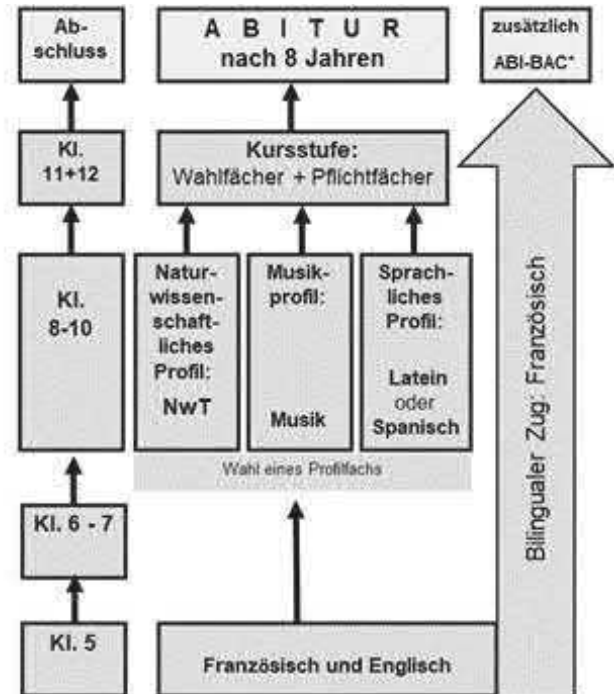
Abschluss

ABITUR nach 8 Jahren

zusätzlich ABI-BAC*

Kl. 11+12

Kursstufe: Wahlfächer + Pflichtfächer

Kl. 8-10

Naturwissenschaftliches Profil: NwT

Musikprofil: Musik

Sprachliches Profil: Latein oder Spanisch

Wahl eines Profilfachs

Bilingualer Zug: Französisch

Kl. 6 - 7

Kl. 5

Französisch und Englisch